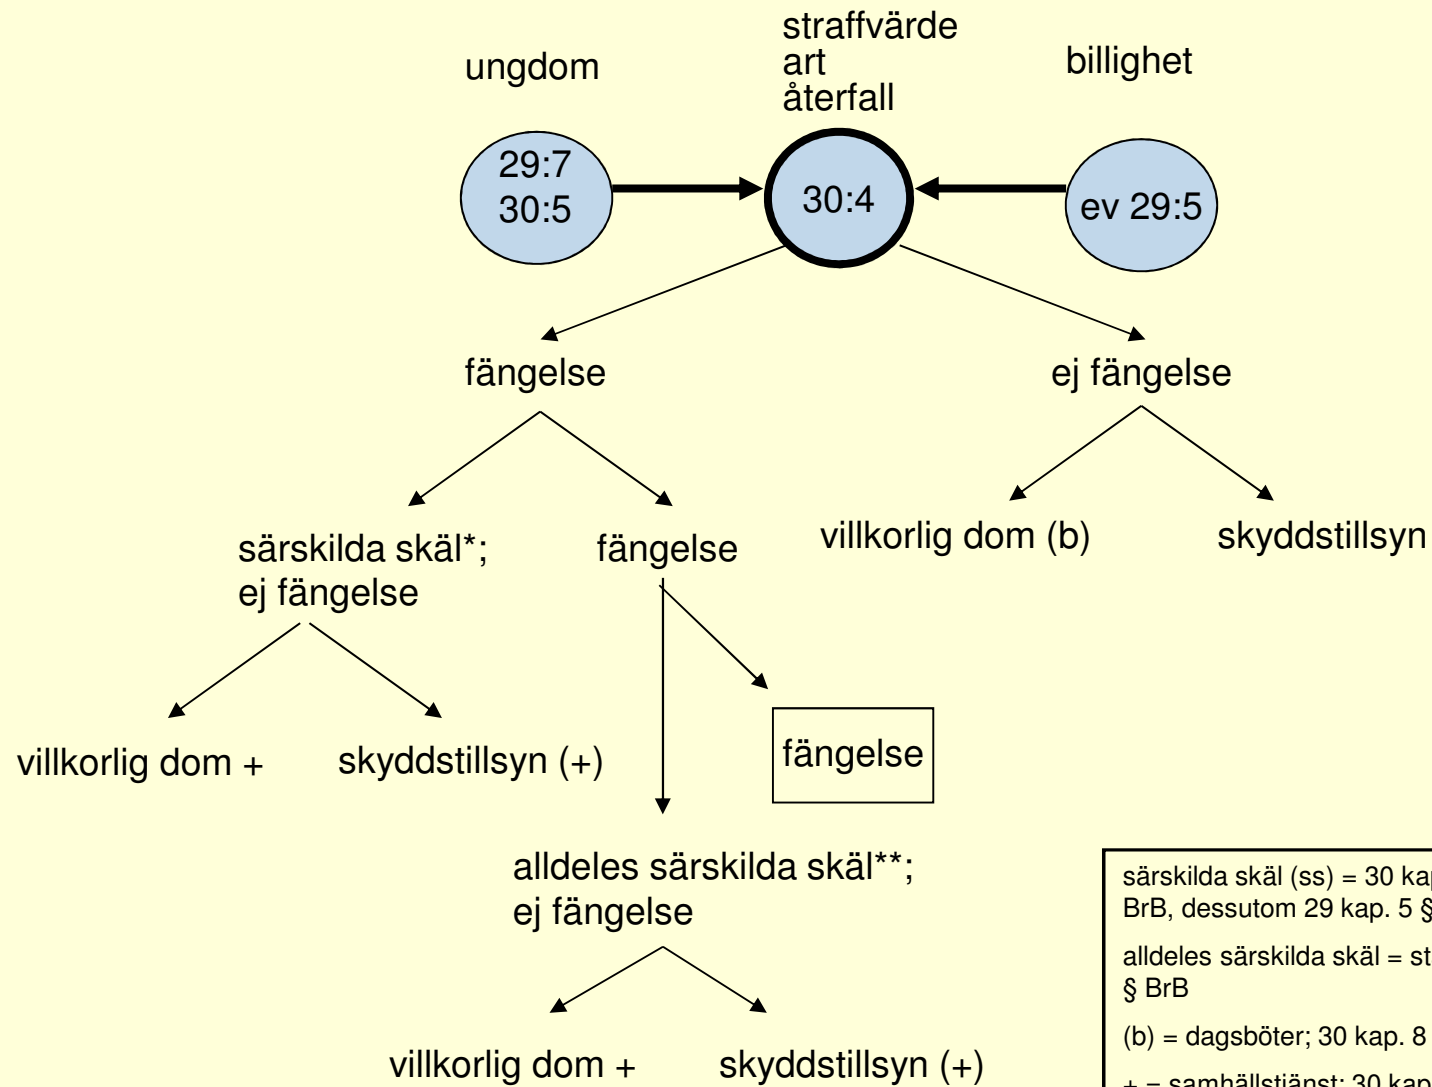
ungdom

straffvärde
art
återfall

billighet

29:7
30:5

30:4

ev 29:5

fängelse

ej fängelse

särskilda skäl*;
ej fängelse

fängelse

villkorlig dom (b)

skyddstillsyn

villkorlig dom +

skyddstillsyn (+)

fängelse

alldeles särskilda skäl**;
ej fängelse

villkorlig dom +

skyddstillsyn (+)

särskilda skäl (ss) = 30 kap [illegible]
BrB, dessutom 29 kap. 5 § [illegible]

alldeles särskilda skäl = st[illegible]
§ BrB

(b) = dagsböter; 30 kap. 8 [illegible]

+ = samhällstjänst; 30 kap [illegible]